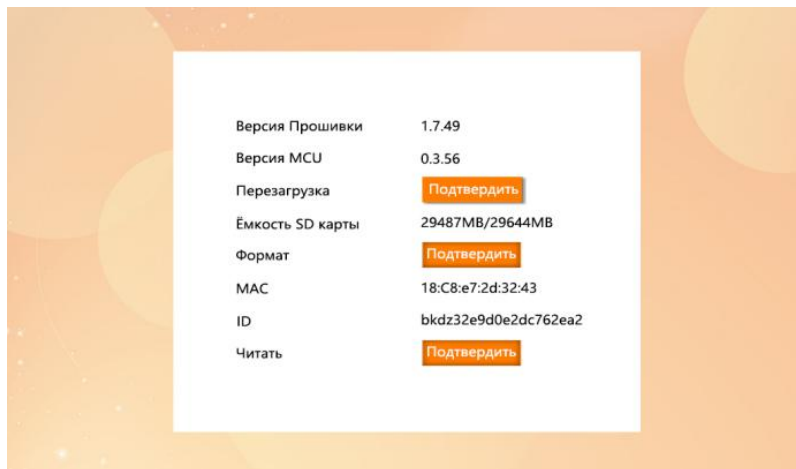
| | |
|---|---|
| Версия Прошивки | 1.7.49 |
| Версия MCU | 0.3.56 |
| Перезагрузка | Подтвердить |
| Ёмкость SD карты | 29487MB/29644MB |
| Формат | Подтвердить |
| MAC | 18:C8:e7:2d:32:43 |
| ID | bkdz32e9d0e2dc762ea2 |
| Читать | Подтвердить |